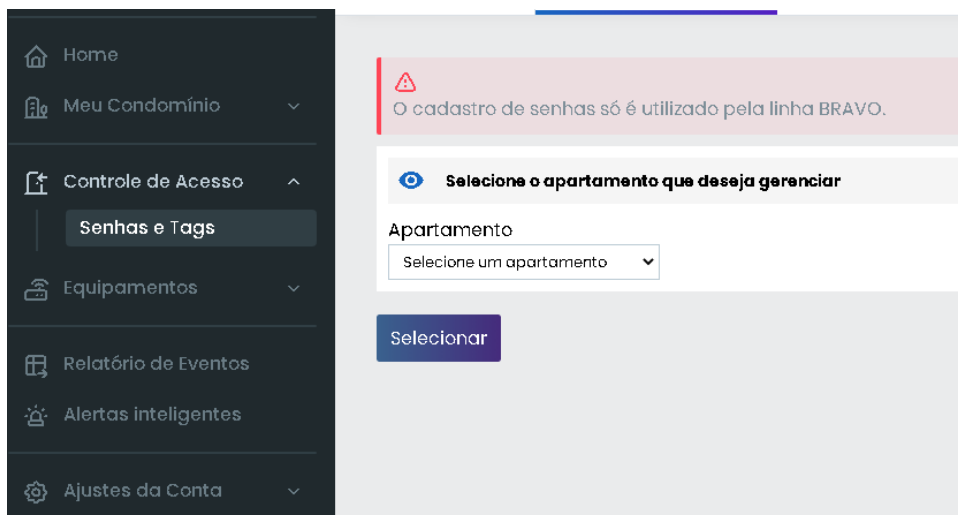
Home
Meu Condomínio
Controle de Acesso
Senhas e Tags
Equipamentos
Relatório de Eventos
Alertas inteligentes
Ajustes da Conta

O cadastro de senhas só é utilizado pela linha BRAVO.

Selecione o apartamento que deseja gerenciar

Apartamento
Selecione um apartamento

Selecionar